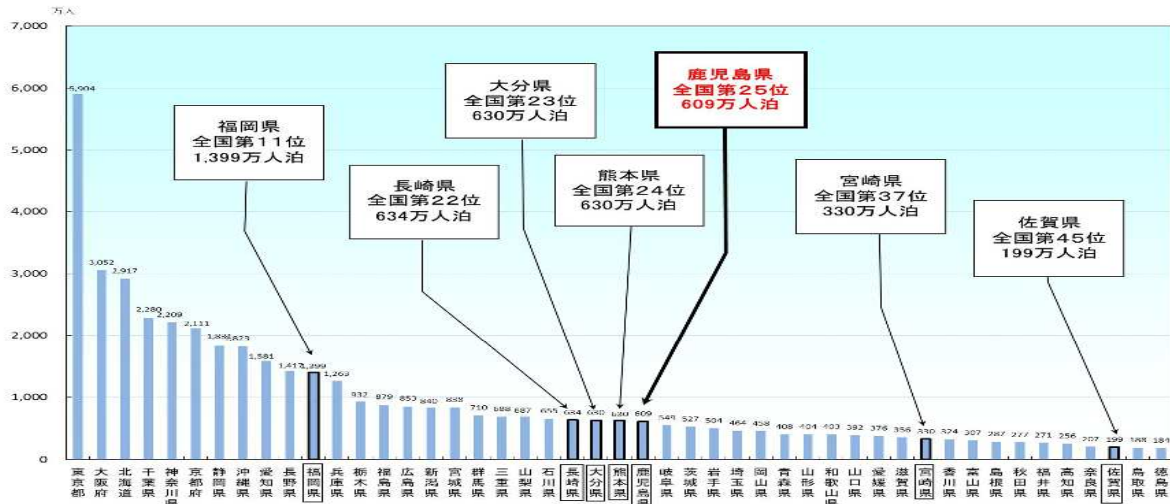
万人

7,000
6,000
5,000
4,000
3,000
2,000
1,000
0

5,904
3,052
2,917
2,280
2,209
2,111
1,886
1,873
1,581
1,417
1,399
1,263
932
879
853
840
838
710
688
687
655
634
630
630
609
549
527
504
464
458
408
404
403
382
376
356
330
324
307
287
277
271
256
207
199
188
184

福岡県
全国第11位
1,399万人泊

長崎県
全国第22位
634万人泊

大分県
全国第23位
630万人泊

熊本県
全国第24位
630万人泊

鹿児島県
全国第25位
609万人泊

宮崎県
全国第37位
330万人泊

佐賀県
全国第45位
199万人泊

東京都
大阪府
北海道
千葉県
神奈川県
京都府
静岡県
沖縄県
愛知県
長野県
福岡県
兵庫県
栃木県
福島県
広島県
新潟県
宮城県
群馬県
三重県
山梨県
石川県
長崎県
大分県
熊本県
鹿児島県
岐阜県
茨城県
岩手県
埼玉県
岡山県
青森県
山形県
和歌山県
山口県
愛媛県
滋賀県
宮崎県
香川県
富山県
島根県
秋田県
福井県
高知県
奈良県
佐賀県
鳥取県
徳島県